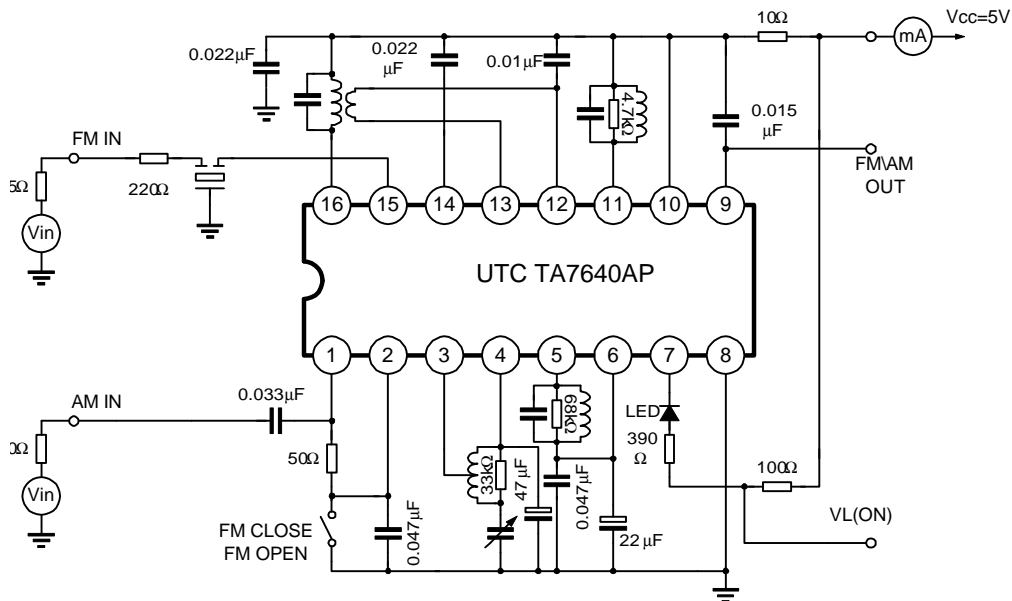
10Ω

Vcc=5V

mA

0.022μF

0.022 μF

0.01μF

4.7kΩ

0.015 μF

FM IN

5Ω

220Ω

FM\AM OUT

Vin

16 15 14 13 12 11 10 9

UTC TA7640AP

1 2 3 4 5 6 7 8

AM IN

0.033μF

68kΩ

LED

390 Ω

Ω

50Ω

33kΩ

47 μF

0.047μF

100Ω

Vin

FM CLOSE

FM OPEN

0.047μF

22 μF

VL(ON)